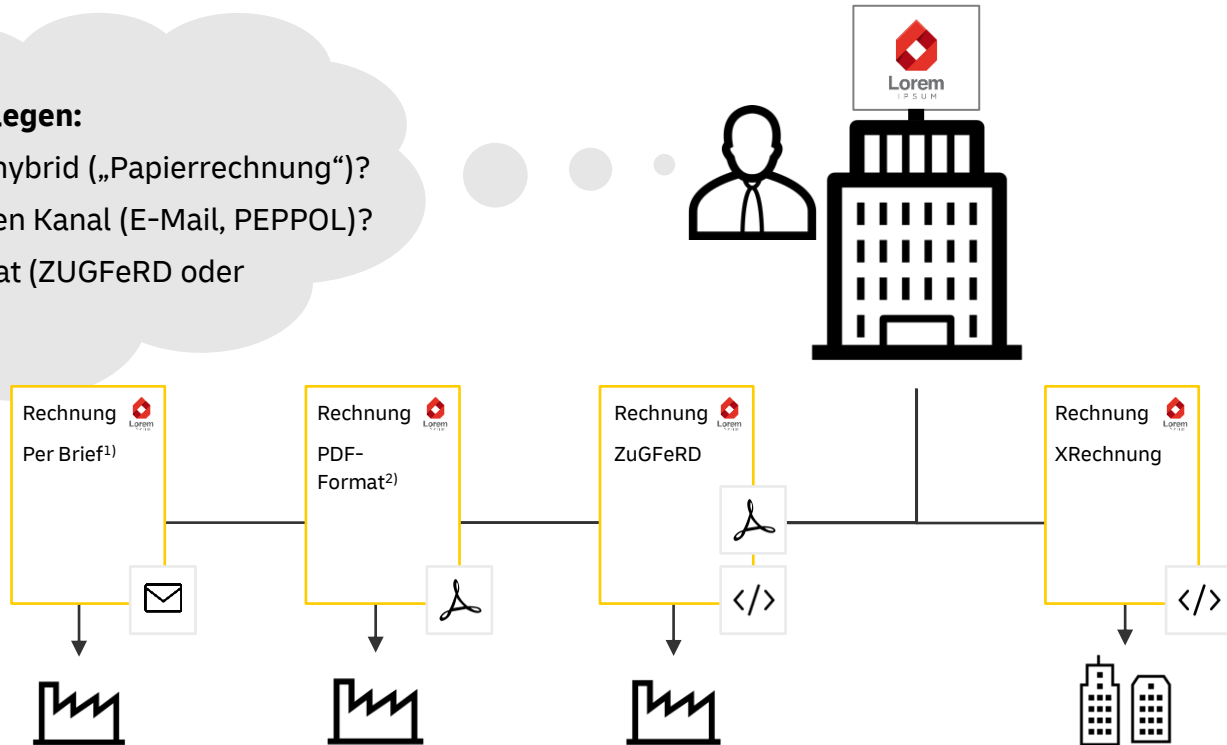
legen:

hybrid („Papierrechnung")?

en Kanal (E-Mail, PEPPOL)?

at (ZUGFeRD oder

Lorem
IPSUM

Rechnung
Lorem
Per Brief$^{1)}$

Rechnung
Lorem
PDF-Format$^{2)}$

Rechnung
Lorem
ZuGFeRD

</>

Rechnung
Lorem
XRechnung

</>